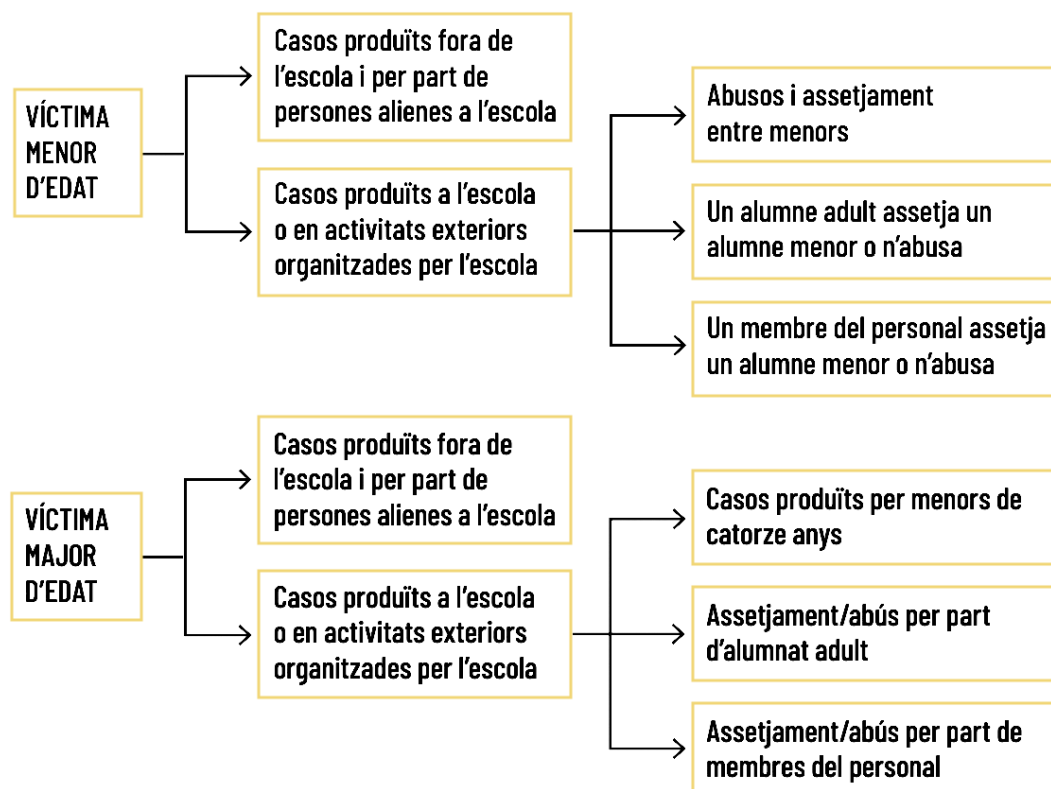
VÍCTIMA MENOR D'EDAT

Casos produïts fora de l'escola i per part de persones alienes a l'escola

Casos produïts a l'escola o en activitats exteriors organitzades per l'escola

Abusos i assetjament entre menors

Un alumne adult assetja un alumne menor o n'abusa

Un membre del personal assetja un alumne menor o n'abusa

VÍCTIMA MAJOR D'EDAT

Casos produïts fora de l'escola i per part de persones alienes a l'escola

Casos produïts a l'escola o en activitats exteriors organitzades per l'escola

Casos produïts per menors de catorze anys

Assetjament/abús per part d'alumnat adult

Assetjament/abús per part de membres del personal